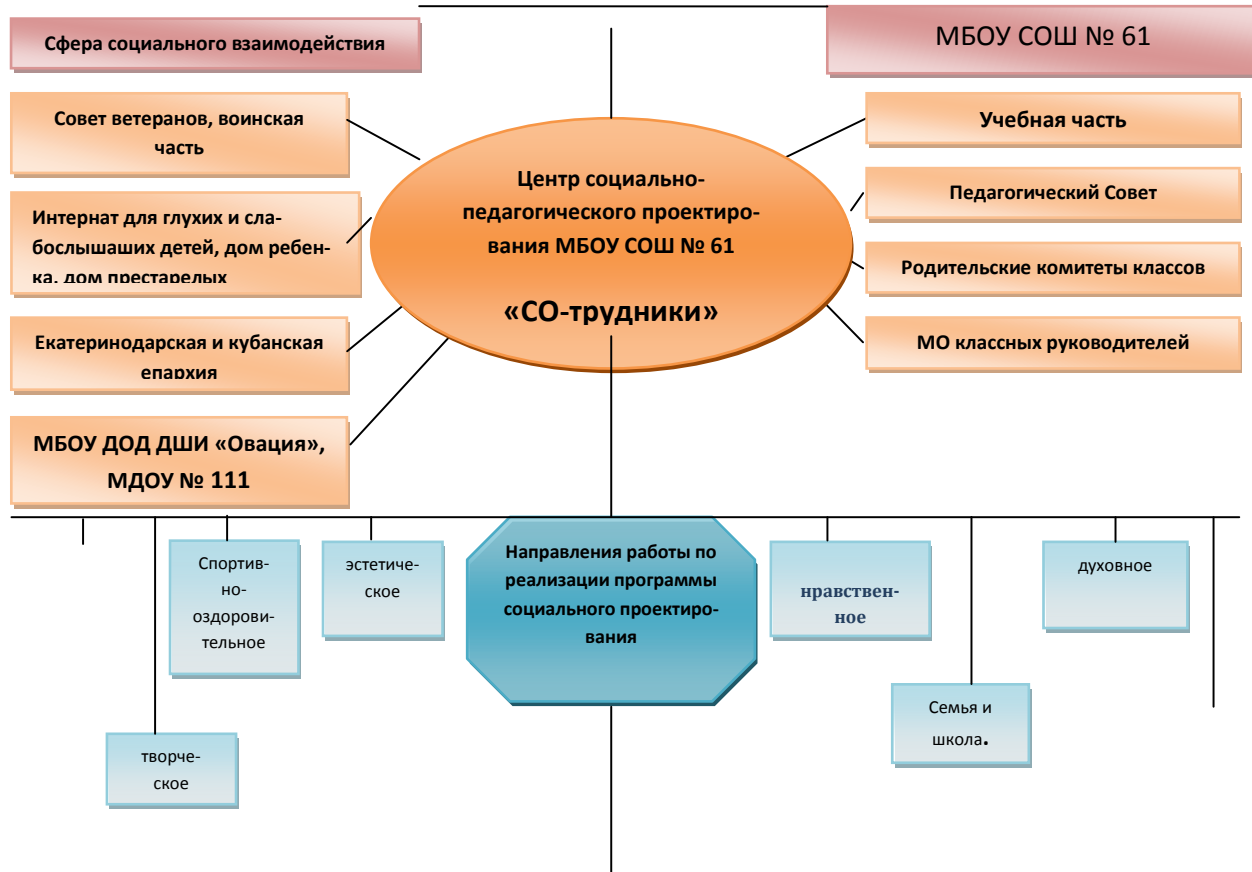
Сфера социального взаимодействия

МБОУ СОШ № 61

Совет ветеранов, воинская часть

Интернат для глухих и слабослышаших детей, дом ребенка, дом престарелых

Екатеринодарская и кубанская епархия

МБОУ ДОД ДШИ «Овация», МДОУ № 111

Центр социально-педагогического проектирования МБОУ СОШ № 61

«СО-трудники»

Учебная часть

Педагогический Совет

Родительские комитеты классов

МО классных руководителей

Спортивно-оздоровительное

эстетическое

Направления работы по реализации программы социального проектирования

нравственное

духовное

творческое

Семья и школа.